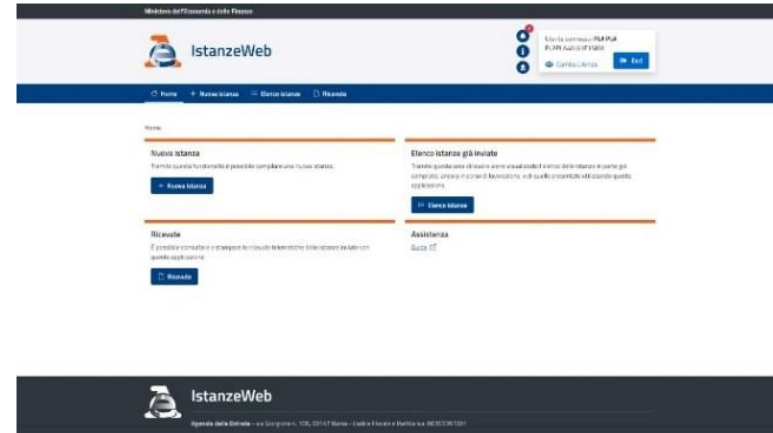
Ministero dell'Economia e delle Finanze

IstanzeWeb

Utente connesso: PLM PLM
PLMPLA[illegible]
Cambia utenza
Esci

Home
+ Nuova istanza
Elenco istanze
Ricevute

Home

Nuova istanza
Tramite questa funzionalità è possibile compilare una nuova istanza.
+ Nuova istanza

Elenco istanze già inviate
Tramite questa voce di menu viene visualizzato l'elenco delle istanze in parte già compilate, ancora in fase di lavorazione, e di quelle presentate utilizzando questo applicativo.
Elenco istanze

Ricevute
È possibile consultare e stampare le ricevute telematiche delle istanze inviate con questo applicativo.
Ricevute

Assistenza
Guida

IstanzeWeb

Agenzia delle Entrate - via Giorgione n. 106, 00147 Roma - Codice Fiscale e Partita Iva: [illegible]